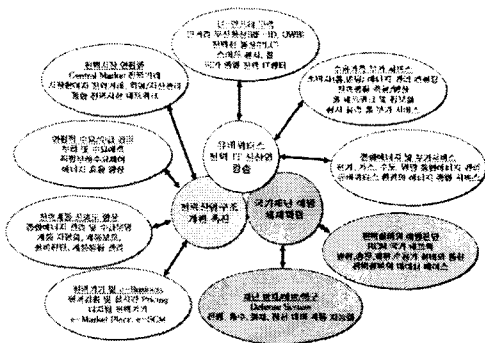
유비쿼터스 전력 IT 신산업 창출

전력산업구조 개편 촉진

국가재난 예방 체제 확립

전력시장 운영용 Central Market 전력거래 시장운영자의 전력 거래, 회계/자산관리 등을 전자시장 체제 확보

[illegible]

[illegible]

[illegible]

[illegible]

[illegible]

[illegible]

재난 예방체제 확보 Defense System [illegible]